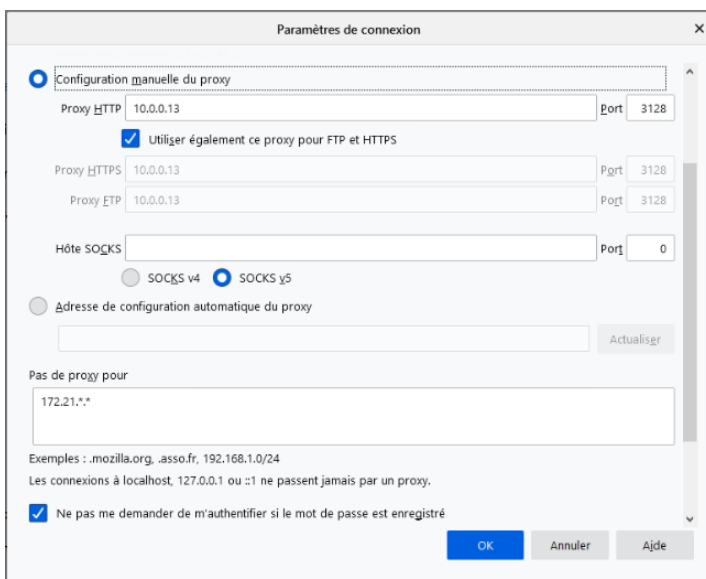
Paramètres de connexion

Configuration manuelle du proxy

Proxy HTTP 10.0.0.13 Port 3128

Utiliser également ce proxy pour FTP et HTTPS

Proxy HTTPS 10.0.0.13 Port 3128

Proxy FTP 10.0.0.13 Port 3128

Hôte SOCKS Port 0

SOCKS v4 SOCKS v5

Adresse de configuration automatique du proxy

Actualiser

Pas de proxy pour

172.21.*.*

Exemples : .mozilla.org, .asso.fr, 192.168.1.0/24

Les connexions à localhost, 127.0.0.1 ou ::1 ne passent jamais par un proxy.

Ne pas me demander de m'authentifier si le mot de passe est enregistré

OK Annuler Aide